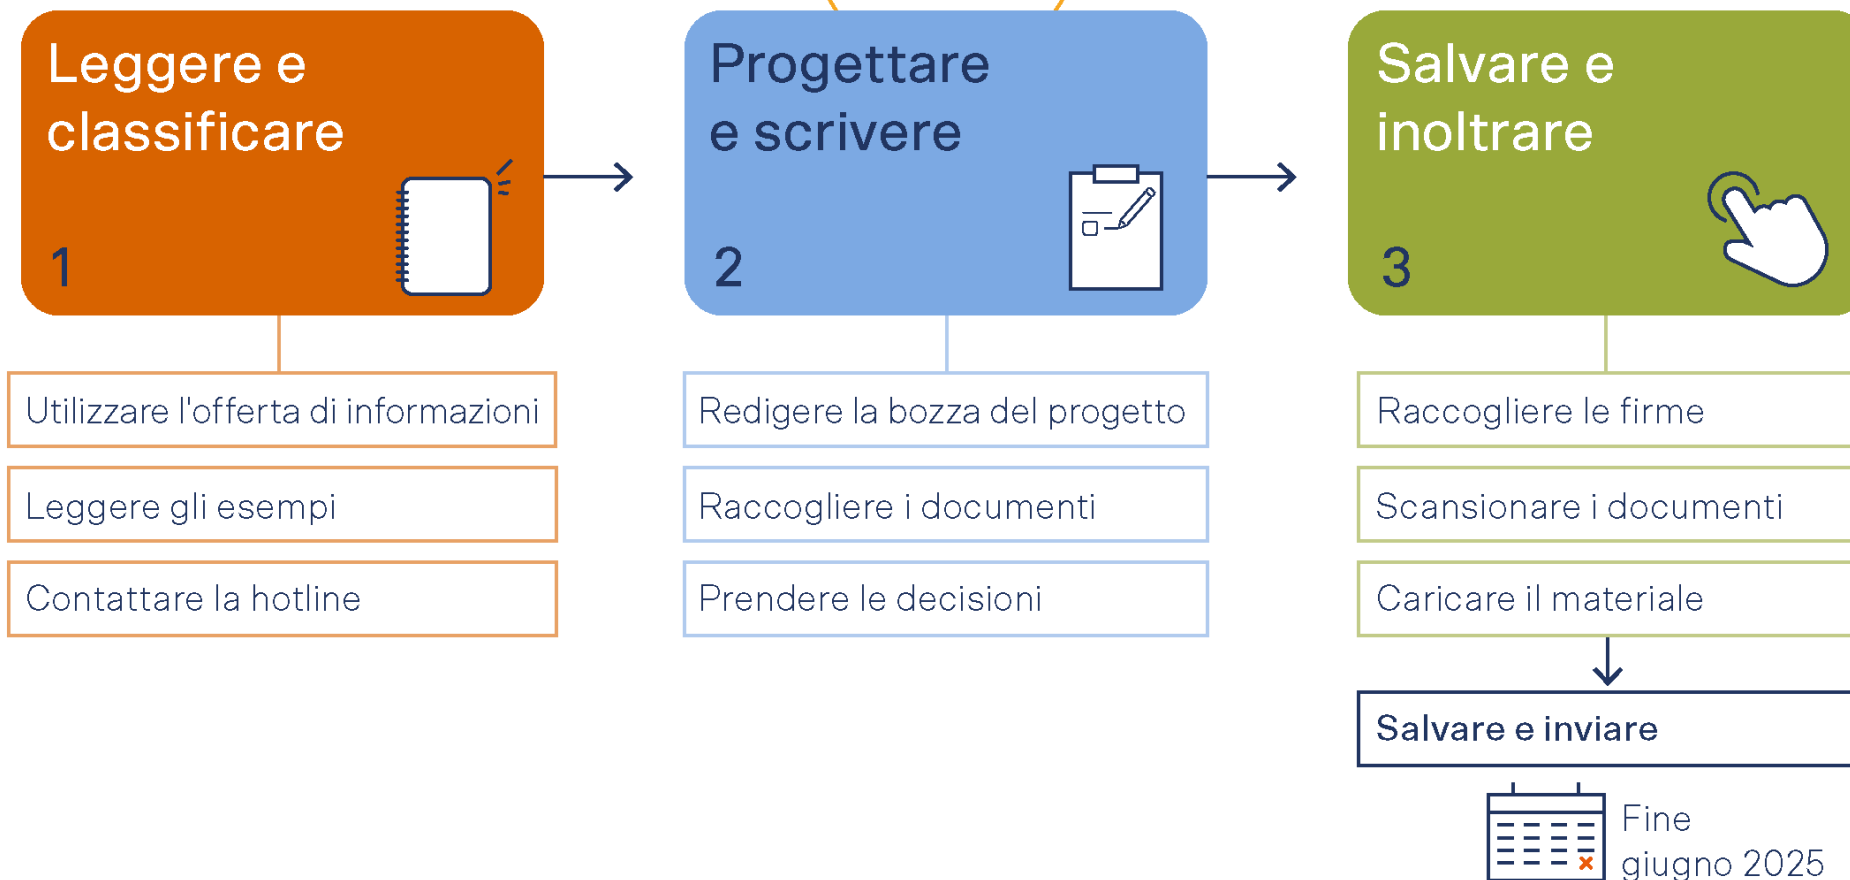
Leggere e classificare

1

Utilizzare l'offerta di informazioni

Leggere gli esempi

Contattare la hotline

Progettare e scrivere

2

Redigere la bozza del progetto

Raccogliere i documenti

Prendere le decisioni

Salvare e inoltrare

3

Raccogliere le firme

Scansionare i documenti

Caricare il materiale

Salvare e inviare

Fine giugno 2025